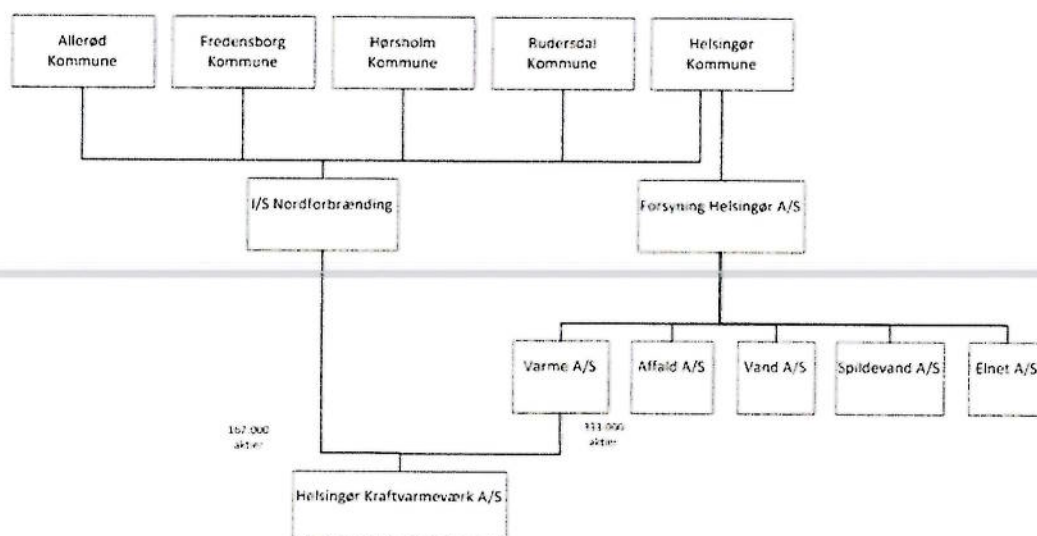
Allerød Kommune

Fredensborg Kommune

Hørsholm Kommune

Rudersdal Kommune

Helsingør Kommune

I/S Nordforbrænding

Forsyning Helsingør A/S

Varme A/S

Affald A/S

Vand A/S

Spildevand A/S

Elnet A/S

167.000 aktier

333.000 aktier

Helsingør Kraftvarmeværk A/S